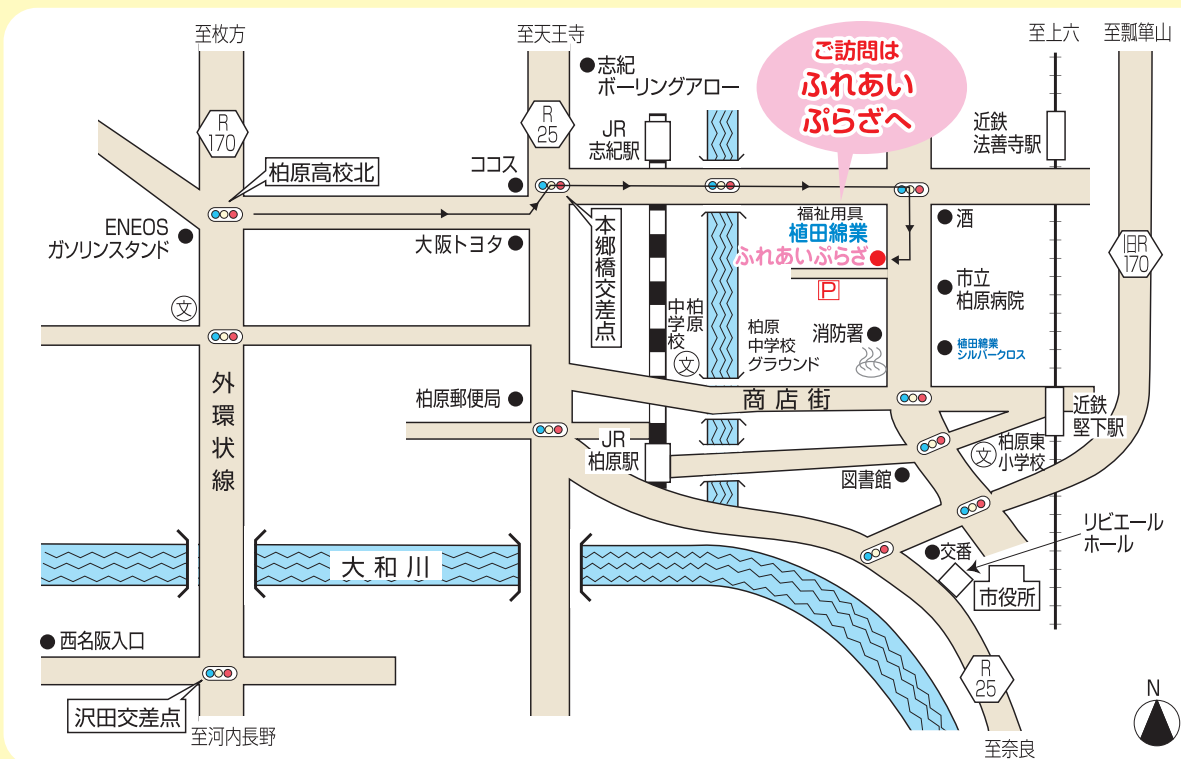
至枚方

至天王寺

至上六

至瓢箪山

ご訪問は
ふれあい
ぷらざへ

志紀
ボーリングアロー

R
170

R
25

JR
志紀駅

近鉄
法善寺駅

柏原高校北

ココス

ENEOS
ガソリンスタンド

本郷橋交差点

福祉用具
植田綿業
ふれあいぷらざ

酒

大阪トヨタ

旧R
170

P

市立
柏原病院

文

柏原中学校

柏原
中学校
グラウンド

消防署

植田綿業
シルバークロス

外環状線

文

柏原郵便局

商店街

近鉄
堅下駅

JR
柏原駅

文

柏原東
小学校

図書館

リビエール
ホール

大和川

交番

市役所

西名阪入口

R
25

N

沢田交差点

至河内長野

至奈良